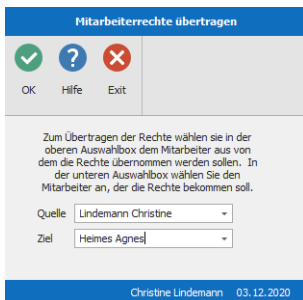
Mitarbeiterrechte übertragen

OK
Hilfe
Exit

Zum Übertragen der Rechte wählen sie in der oberen Auswahlbox dem Mitarbeiter aus von dem die Rechte übernommen werden sollen. In der unteren Auswahlbox wählen Sie den Mitarbeiter an, der die Rechte bekommen soll.

Quelle Lindemann Christine

Ziel Heimes Agnes

Christine Lindemann 03.12.2020